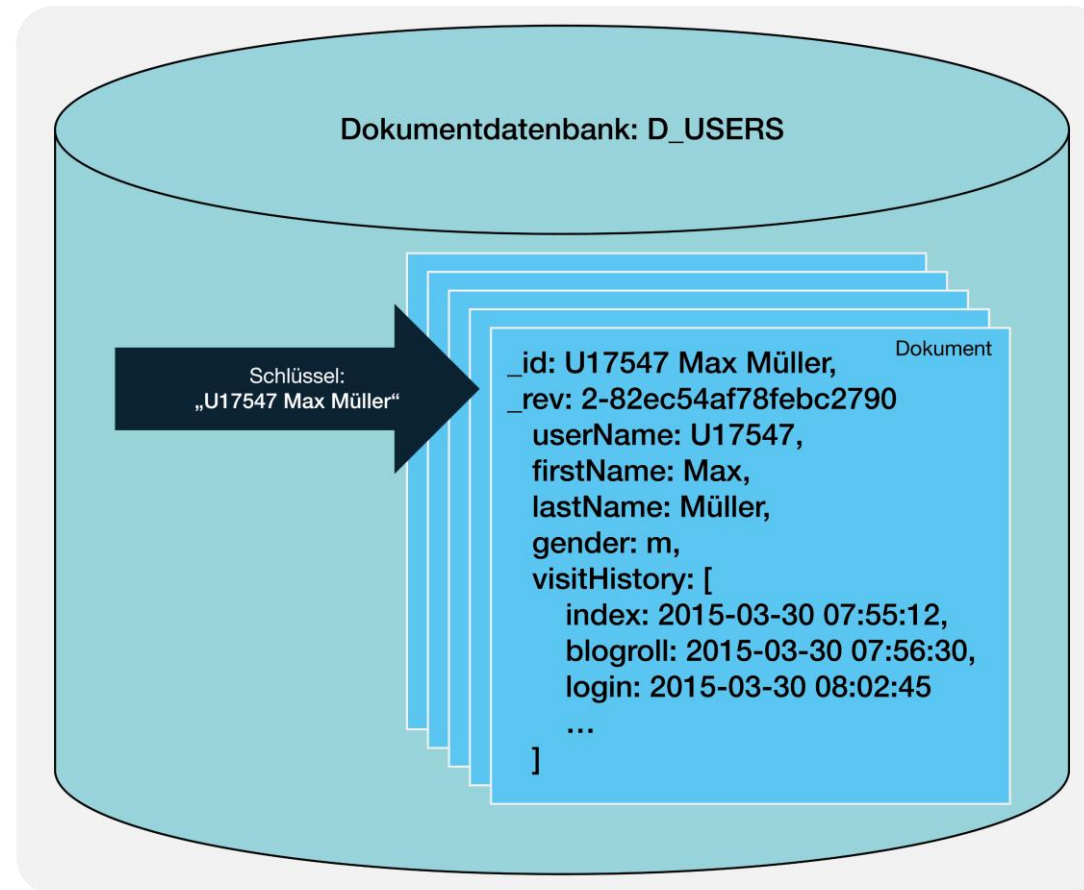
Dokumentdatenbank: D_USERS

Schlüssel:
„U17547 Max Müller“

Dokument

_id: U17547 Max Müller,
_rev: 2-82ec54af78febc2790
userName: U17547,
firstName: Max,
lastName: Müller,
gender: m,
visitHistory: [
index: 2015-03-30 07:55:12,
blogroll: 2015-03-30 07:56:30,
login: 2015-03-30 08:02:45
...
]